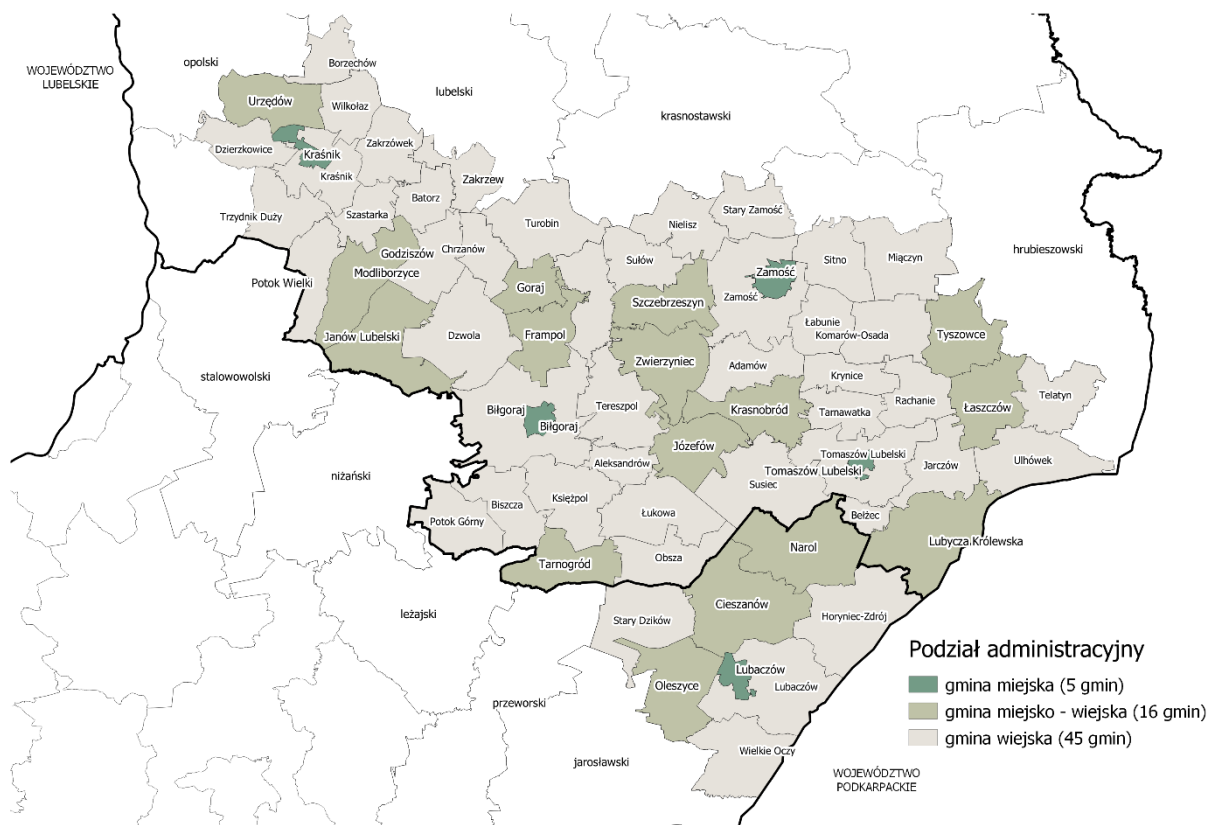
WOJEWÓDZTWO LUBELSKIE

opolski

Borzechów

Urzędów

Wilkołaz

lubelski

krasnostawski

Dzierzkowice

Kraśnik

Zakrzówek

Kraśnik

Batorz

Zakrzew

Trzydnik Duży

Szastarka

Turobin

Nielisz

Stary Zamość

hrubieszowski

Godziszów

Chrzanów

Sułów

Sitno

Mączyn

Potok Wielki

Modliborzyce

Goraj

Szczebrzeszyn

Zamość

Zamość

Frampol

Łabunie

Komarów-Osada

Tyszowce

Janów Lubelski

Dzwola

Zwierzyniec

Adamów

stalowowolski

Krynice

Telatyn

Biłgoraj

Tereszpol

Krasnobród

Rachanie

Łaszczów

Biłgoraj

Tarnawatka

Józefów

Tomaszów Lubelski

Aleksandrów

Tomaszów Lubelski

Jarczów

Ulhówek

niżański

Susiec

Biszcza

Księżpol

Łukowa

Bełżec

Potok Górny

Lubycza Królewska

Narol

Obsza

Tarnogród

Cieszanów

Stary Dzików

Horyniec-Zdrój

leżajski

Podział administracyjny

Lubaczów

gmina miejska (5 gmin)

Oleszyce

Lubaczów

gmina miejsko - wiejska (16 gmin)

przeworski

gmina wiejska (45 gmin)

Wielkie Oczy

jarosławski

WOJEWÓDZTWO PODKARPACKIE